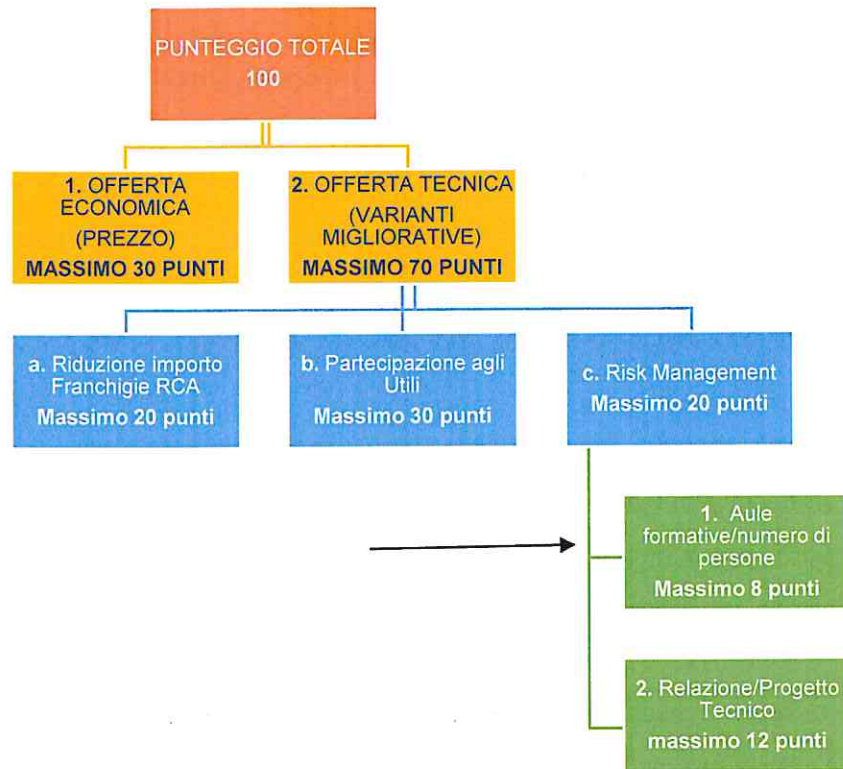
PUNTEGGIO TOTALE
100

1. OFFERTA ECONOMICA
(PREZZO)
MASSIMO 30 PUNTI

2. OFFERTA TECNICA
(VARIANTI MIGLIORATIVE)
MASSIMO 70 PUNTI

a. Riduzione importo Franchigie RCA
Massimo 20 punti

b. Partecipazione agli Utili
Massimo 30 punti

c. Risk Management
Massimo 20 punti

1. Aule formative/numero di persone
Massimo 8 punti

2. Relazione/Progetto Tecnico
massimo 12 punti